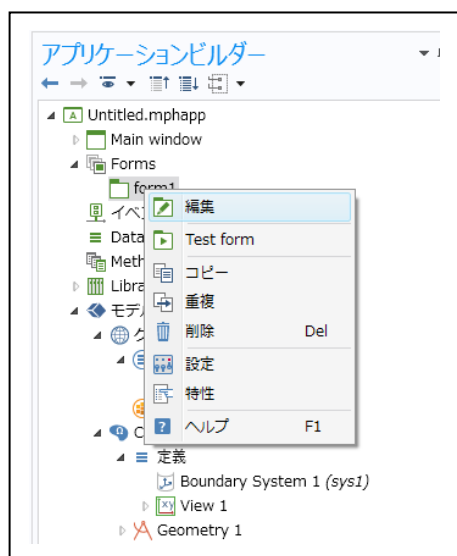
アプリケーションビルダー

Untitled.mphapp
Main window
Forms
form1
イベ
Data
Meth
Libra
モデ
ク
C
定義
Boundary System 1 (*sys1*)
View 1
Geometry 1

編集
Test form
コピー
重複
削除 Del
設定
特性
ヘルプ F1